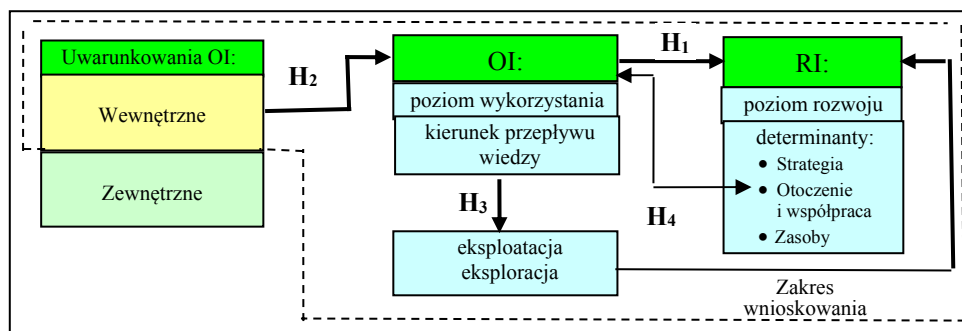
Uwarunkowania OI:

Wewnętrzne

Zewnętrzne

$H_2$

OI:

poziom wykorzystania

kierunek przepływu wiedzy

$H_3$

eksploatacja eksploracja

$H_1$

RI:

poziom rozwoju

determinanty:
• Strategia
• Otoczenie i współpraca
• Zasoby

$H_4$

Zakres wnioskowania